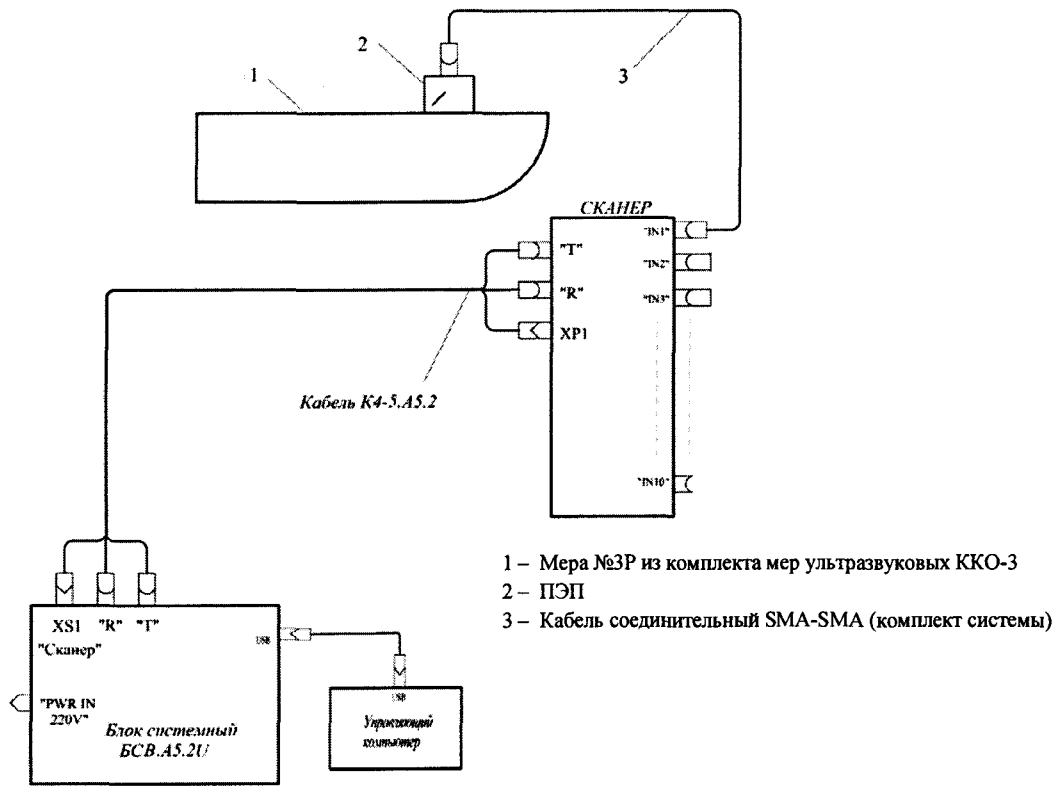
2

1

3

СКАНЕР

"IN1"

"IN2"

"IN3"

"IN10"

"T"

"R"

XP1

Кабель К4-5.А5.2

XS1 "R" "T"

"Сканер"

USB

"PWR IN 220V"

Блок системный БСВ.А5.2U

USB

Управляющий компьютер

1 – Мера №3Р из комплекта мер ультразвуковых ККО-3
2 – ПЭП
3 – Кабель соединительный SMA-SMA (комплект системы)